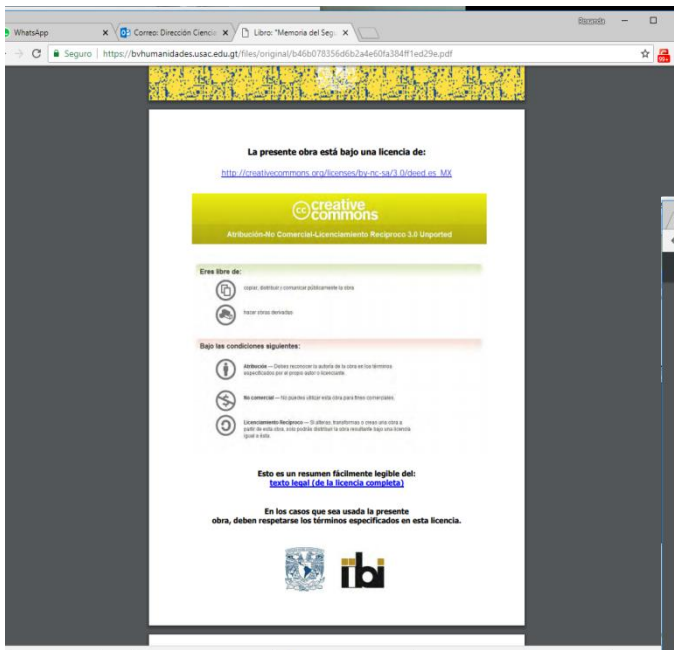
WhatsApp
Correo: Dirección Cienci
Libro: "Memoria del Seg
Bienvenido
Seguro | https://bvhumanidades.usac.edu.gt/files/original/b46b078356d6b2a4e60fa384ff1ed29e.pdf

La presente obra está bajo una licencia de:

http://creativecommons.org/licenses/by-nc-sa/3.0/deed.es_MX

creative commons

Atribución-No Comercial-Licenciamiento Recíproco 3.0 Unported

Eres libre de:

copiar, distribuir y comunicar públicamente la obra

hacer obras derivadas

Bajo las condiciones siguientes:

Atribución — Debes reconocer la autoría de la obra en los términos especificados por el propio autor o licenciante.

No comercial — No puedes utilizar esta obra para fines comerciales.

Licenciamiento Recíproco — Si alteras, transformas o creas una obra a partir de esta obra, solo podrás distribuir la obra resultante bajo una licencia igual a ésta.

Esto es un resumen fácilmente legible del:
texto legal (de la licencia completa)

En los casos que sea usada la presente obra, deben respetarse los términos especificados en esta licencia.

ibi